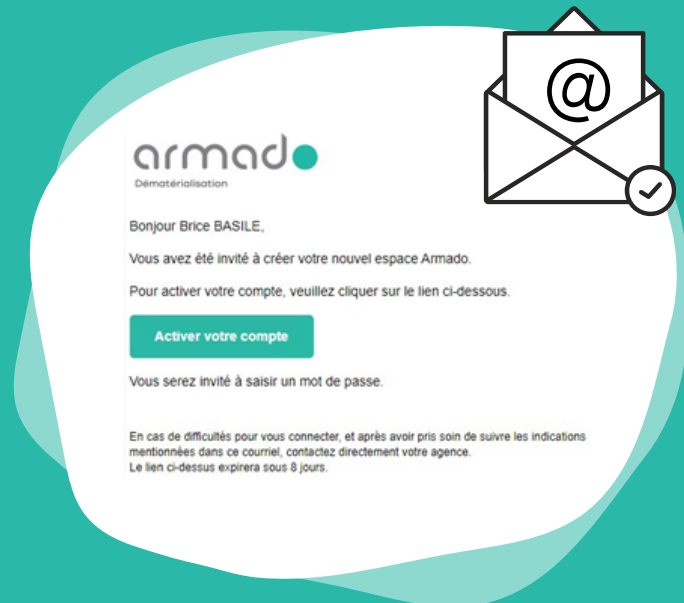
@

armado
Dématérialisation

Bonjour Brice BASILE,

Vous avez été invité à créer votre nouvel espace Armado.

Pour activer votre compte, veuillez cliquer sur le lien ci-dessous.

Activer votre compte

Vous serez invité à saisir un mot de passe.

En cas de difficultés pour vous connecter, et après avoir pris soin de suivre les indications mentionnées dans ce courriel, contactez directement votre agence.
Le lien ci-dessus expirera sous 8 jours.